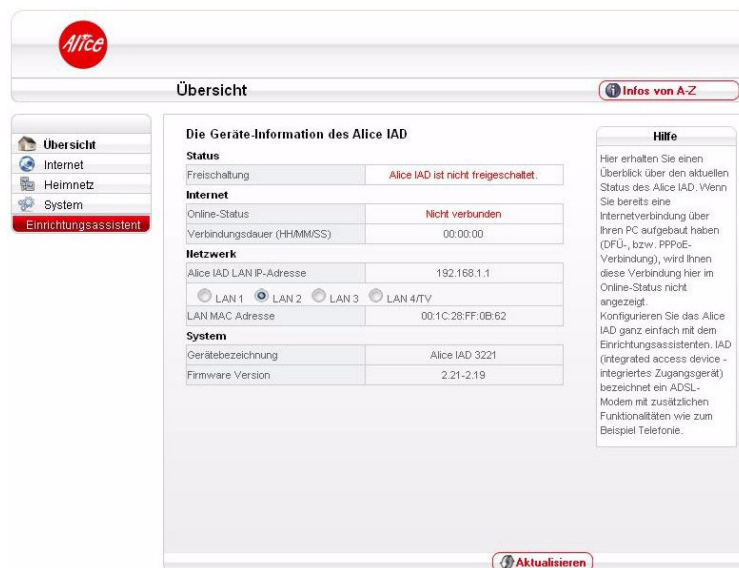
Alice

Übersicht

Infos von A-Z

Übersicht
Internet
Heimnetz
System
Einrichtungsassistent

Die Geräte-Information des Alice IAD

Status

| Freischaltung | Alice IAD ist nicht freigeschaltet. |
|---|---|

Internet

| Online-Status | Nicht verbunden |
|---|---|
| Verbindungsdauer (HH/MM/SS) | 00:00:00 |

Netzwerk

| Alice IAD LAN IP-Adresse | 192.168.1.1 |
|---|---|
| LAN 1 LAN 2 LAN 3 LAN 4/TV | |
| LAN MAC Adresse | 00:1C:28:FF:0B:62 |

System

| Gerätebezeichnung | Alice IAD 3221 |
|---|---|
| Firmware Version | 2.21-2.19 |

Hilfe

Hier erhalten Sie einen Überblick über den aktuellen Status des Alice IAD. Wenn Sie bereits eine Internetverbindung über Ihren PC aufgebaut haben (DFÜ-, bzw. PPPoE-Verbindung), wird Ihnen diese Verbindung hier im Online-Status nicht angezeigt.
Konfigurieren Sie das Alice IAD ganz einfach mit dem Einrichtungsassistenten. IAD (integrated access device - integriertes Zugangsgerät) bezeichnet ein ADSL-Modem mit zusätzlichen Funktionalitäten wie zum Beispiel Telefonie.

Aktualisieren